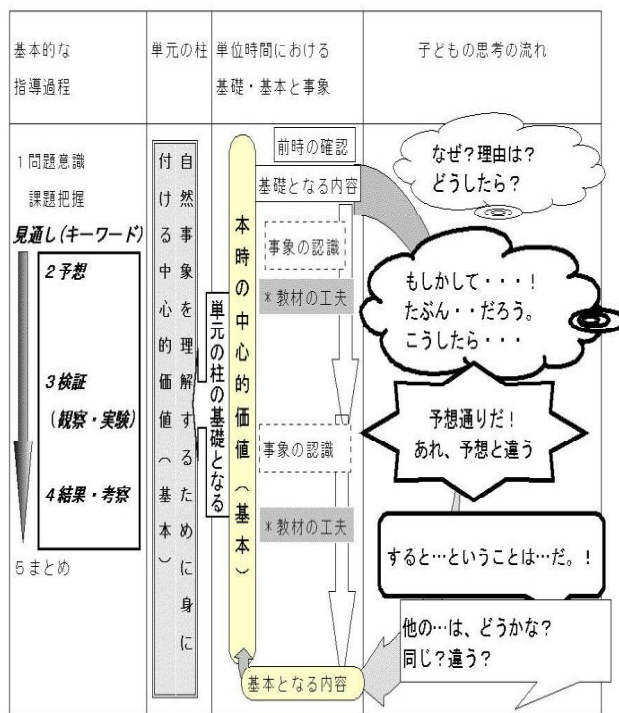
| 基本的な指導過程 | 単元の柱 | 単位時間における基礎・基本と事象 | 子どもの思考の流れ |
|---|---|---|---|
| 1 問題意識 課題把握 見通し(キーワード) 2 予想 3 検証 (観察・実験) 4 結果・考察 5 まとめ | 自然事象を理解するために身に付ける中心的価値(基本) 単元の柱の基礎となる | 本時の中心的価値(基本) 前時の確認 基礎となる内容 事象の認識 ＊教材の工夫 事象の認識 ＊教材の工夫 基本となる内容 | なぜ?理由は? どうしたら? もしかして・・・! たぶん・・だろう。 こうしたら・・・ 予想通りだ! あれ、予想と違う すると…ということは…だ。! 他の…は、どうかな? 同じ?違う? |